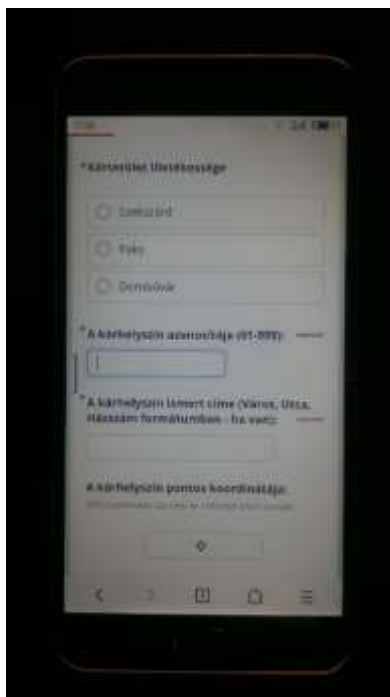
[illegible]

* Kárterület illetékessége

Szekszárd

Paks

Dombóvár

* A kárhelyszín azonosítója (01-999):

* A kárhelyszín ismert címe (Város, Utca, Házszám formátumban - ha van):

A kárhelyszín pontos koordinátája:

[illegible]